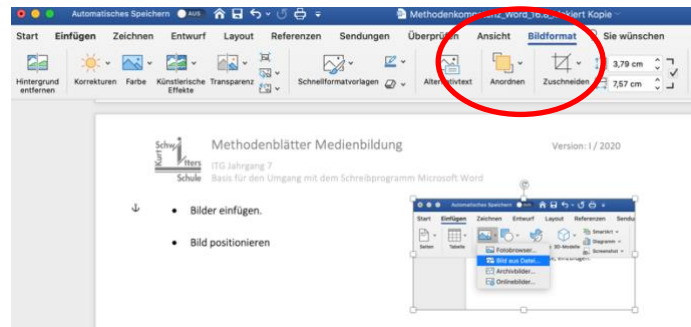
Automatisches Speichern AUS

Methodenkomp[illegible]_Word_16.0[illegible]kiert Kopie

Start Einfügen Zeichnen Entwurf Layout Referenzen Sendungen Überprüfen Ansicht Bildformat Sie wünschen

Hintergrund entfernen Korrekturen Farbe Künstlerische Effekte Transparenz Schnellformatvorlagen Alternativtext Anordnen Zuschneiden 3,79 cm 7,57 cm

Schule Kurt Ulters Schule

Methodenblätter Medienbildung

Version: I / 2020

ITG Jahrgang 7

Basis für den Umgang mit dem Schreibprogramm Microsoft Word

• Bilder einfügen.

• Bild positionieren

Automatisches Speichern

Start Einfügen Zeichnen Entwurf Layout Referenzen Sendu

Seiten Tabelle 3D-Modelle SmartArt Diagramm Screenshot

Fotobrowser...

Bild aus Datei...

Archivbilder...

Onlinebilder...